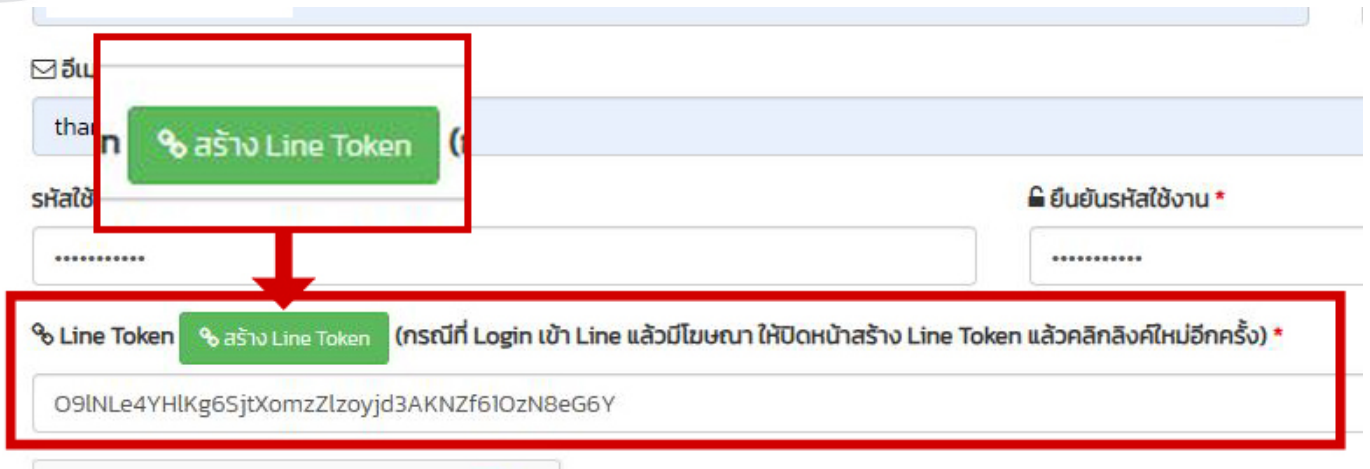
อีเม

thar

n สร้าง Line Token (

รหัสใช้

ยืนยันรหัสใช้งาน *

••••••••••••

••••••••••••

Line Token สร้าง Line Token (กรณีที่ Login เข้า Line แล้วมีโฆษณา ให้ปิดหน้าสร้าง Line Token แล้วคลิกลิงค์ใหม่อีกครั้ง) *

O9lNLe4YHlKg6SjtXomzZlzoyjd3AKNZf61OzN8eG6Y